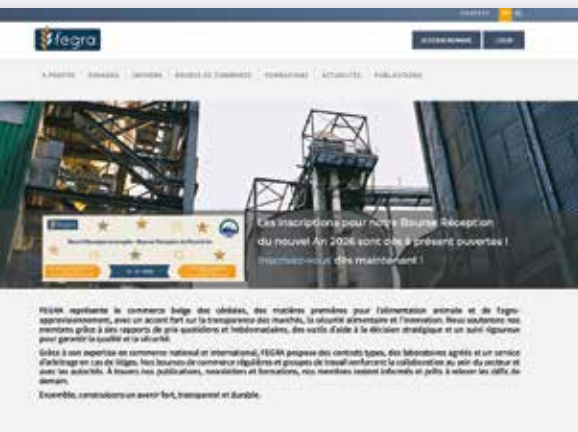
fegra

ACCÈS MEMBRE LOGIN

À PROPOS DOMAINE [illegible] BOURSE DE COMMERCE FORMATIONS ACTUALITÉS PUBLICATIONS

Les inscriptions pour notre Bourse Réception du nouvel An 2026 sont dès à présent ouvertes ! Inscrivez-vous dès maintenant !

FEGRA représente le commerce belge des céréales, des matières premières pour l'alimentation animale et de l'agro-approvisionnement, avec un accent fort sur la transparence des marchés, la sécurité alimentaire et l'innovation. Nous soutenons nos membres grâce à des rapports de prix quotidiens et hebdomadaires, des outils d'aide à la décision stratégique et un suivi rigoureux pour garantir la qualité et la sécurité.

Grâce à son expertise en commerce national et international, FEGRA propose des contrats types, des laboratoires agréés et un service d'arbitrage en cas de litiges. Nos bourses de commerce régulières et groupes de travail renforcent la collaboration au sein du secteur et avec les autorités. À travers nos publications, newsletters et formations, nos membres restent informés et prêts à relever les défis de demain.

Ensemble, construisons un avenir fort, transparent et durable.